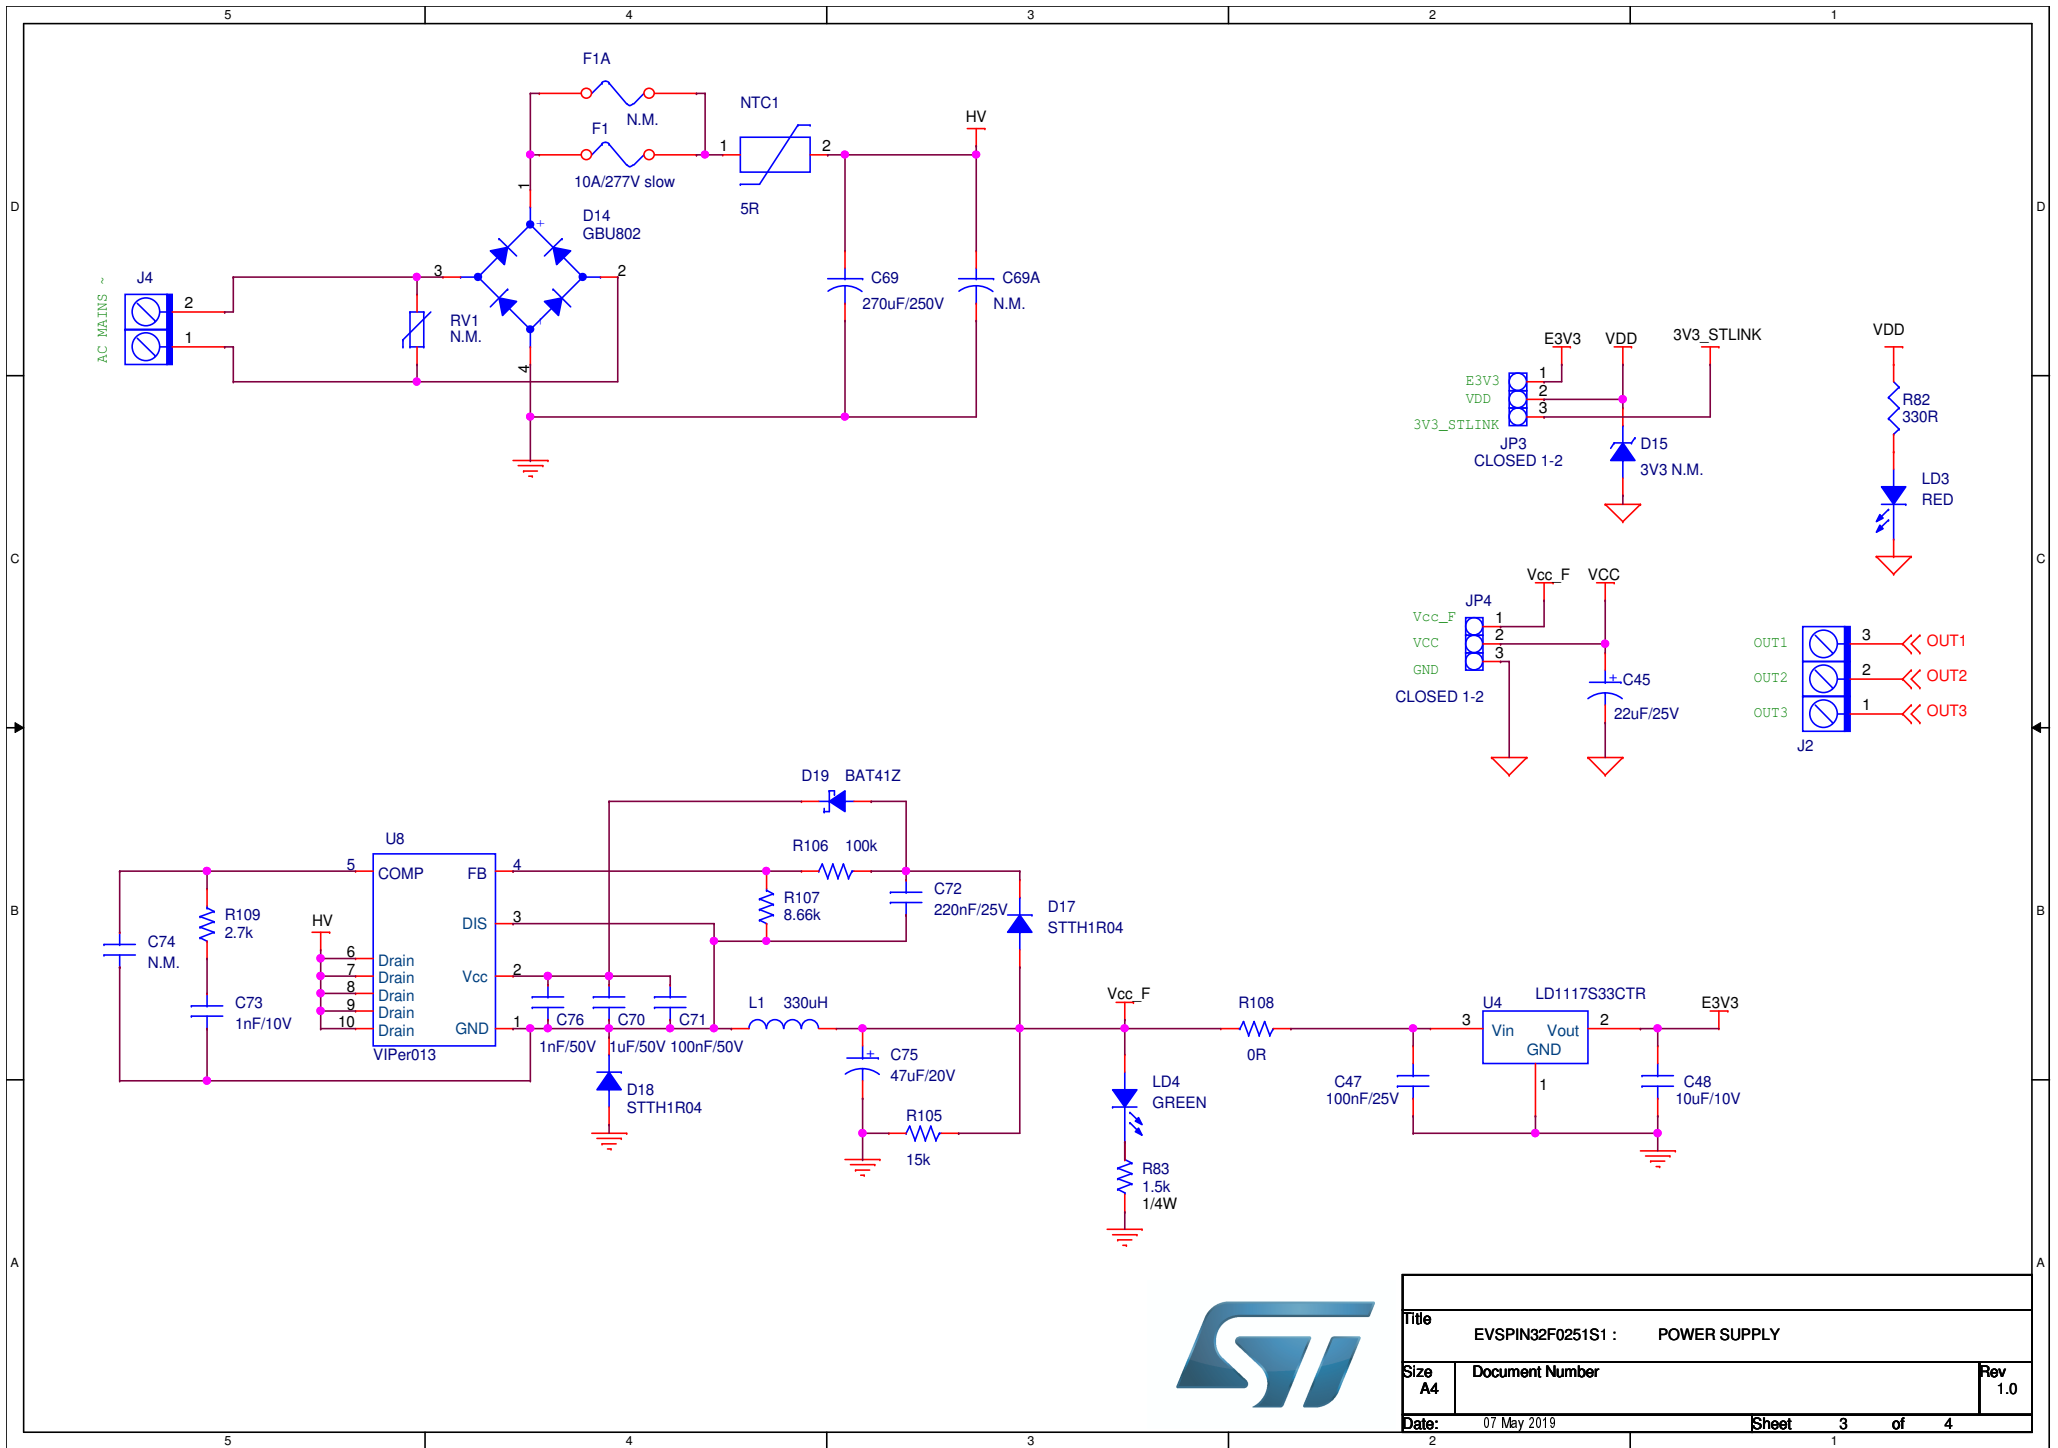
5 4 3 2 1

D

F1A
N.M.
F1
10A/277V slow
NTC1
1 2
5R
HV
D14
GBU802
J4
AC MAINS ~
2
1
3
2
RV1
N.M.
4
1
C69
270uF/250V
C69A
N.M.

E3V3 VDD 3V3_STLINK
E3V3
VDD
3V3_STLINK
1
2
3
JP3
CLOSED 1-2
D15
3V3 N.M.

VDD
R82
330R
LD3
RED

C

Vcc_F VCC
JP4
Vcc_F
VCC
GND
1
2
3
CLOSED 1-2
C45
22uF/25V

OUT1
OUT2
OUT3
3
2
1
OUT1
OUT2
OUT3
J2

D19 BAT41Z
U8
R106 100k
5 COMP FB 4
R109
2.7k
C74
N.M.
HV
DIS 3
R107
8.66k
C72
220nF/25V
D17
STTH1R04
6 Drain
7 Drain
8 Drain
9 Drain
10 Drain
Vcc 2
GND 1
VIPer013
C73
1nF/10V
C76 C70 C71
1nF/50V 1uF/50V 100nF/50V
D18
STTH1R04
L1 330uH
C75
47uF/20V
R105
15k
Vcc_F
LD4
GREEN
R83
1.5k
1/4W
R108
0R
C47
100nF/25V
U4 LD1117S33CTR
3 Vin Vout 2
GND
1
E3V3
C48
10uF/10V

B

A

Title
EVSPIN32F0251S1 : POWER SUPPLY
Size A4
Document Number
Rev 1.0
Date: 07 May 2019
Sheet 3 of 4

5 4 3 2 1